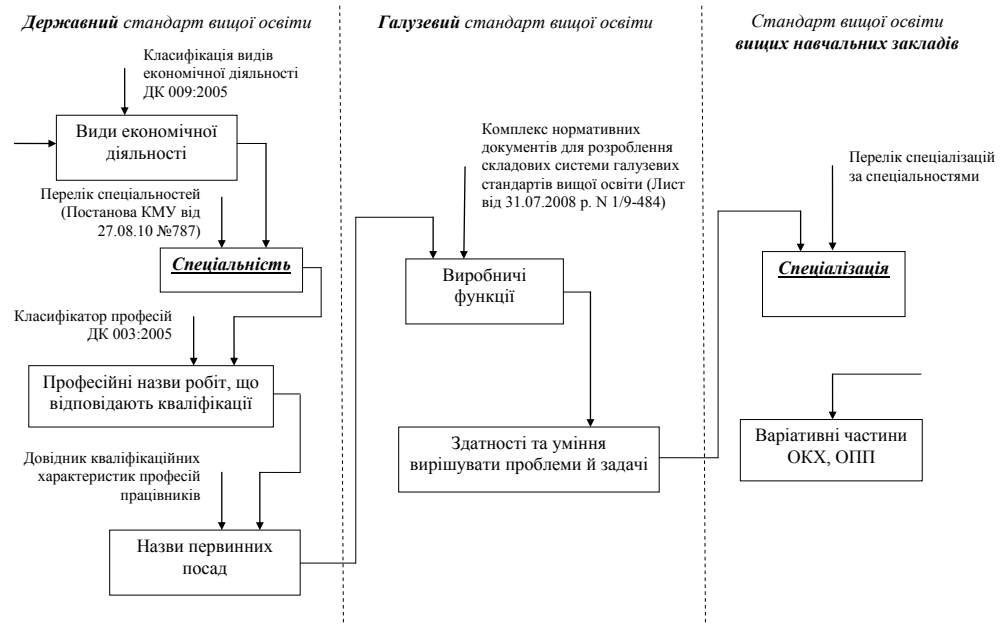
***Державний** стандарт вищої освіти*

Класифікація видів економічної діяльності ДК 009:2005

Види економічної діяльності

Перелік спеціальностей (Постанова КМУ від 27.08.10 №787)

***Спеціальність***

Класифікатор професій ДК 003:2005

Професійні назви робіт, що відповідають кваліфікації

Довідник кваліфікаційних характеристик професій працівників

Назви первинних посад

***Галузевий** стандарт вищої освіти*

Комплекс нормативних документів для розроблення складових системи галузевих стандартів вищої освіти (Лист від 31.07.2008 р. N 1/9-484)

Виробничі функції

Здатності та уміння вирішувати проблеми й задачі

*Стандарт вищої освіти* ***вищих навчальних закладів***

Перелік спеціалізацій за спеціальностями

***Спеціалізація***

Варіативні частини ОКХ, ОПП